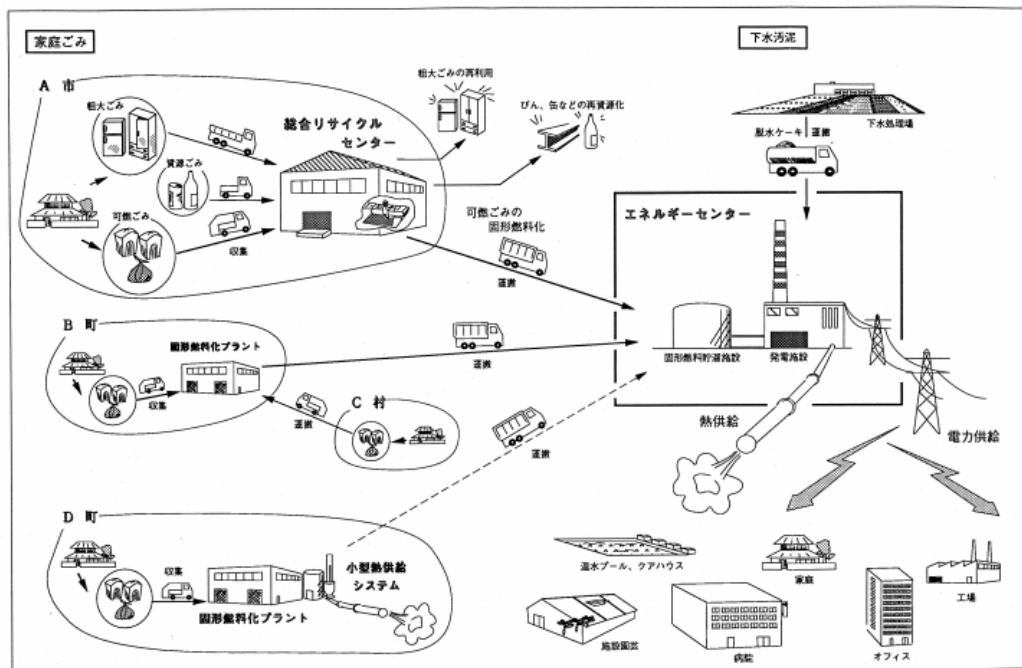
家庭ごみ

A 市

粗大ごみ

資源ごみ

可燃ごみ

収集

総合リサイクルセンター

粗大ごみの再利用

びん、缶などの再資源化

可燃ごみの固形燃料化

運搬

下水汚泥

脱水ケーキ

運搬

下水処理場

エネルギーセンター

固形燃料貯蔵施設

発電施設

B 町

固形燃料化プラント

収集

運搬

C 村

運搬

運搬

熱供給

電力供給

D 町

収集

固形燃料化プラント

小型熱供給システム

温水プール、クアハウス

家庭

工場

施設園芸

病院

オフィス